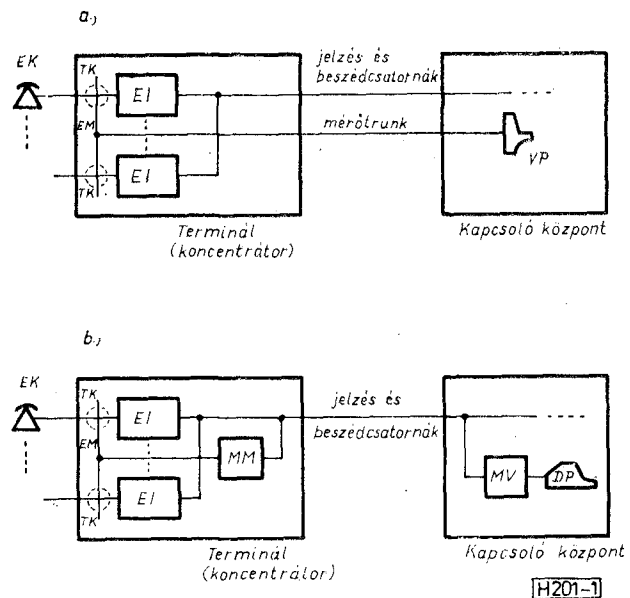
a.)

EK

TK

EM

TK

EI

EI

jelzés és beszédcsatornák

mérőtrunk

VP

Terminál (koncentrátor)

Kapcsoló központ

b.)

EK

TK

EM

TK

EI

EI

MM

jelzés és beszédcsatornák

MV

DP

Terminál (koncentrátor)

Kapcsoló központ

H201-1